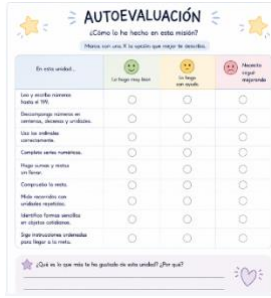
AUTOEVALUACIÓN

¿Cómo lo he hecho en esta misión?

Marca con una X la opción que mejor te describa.

| En esta unidad... | Lo hago muy bien | Lo hago con ayuda | Necesito seguir mejorando |
|---|---|---|---|
| Leo y escribo números hasta el 99. | | | |
| Descompongo números en centenas, decenas y unidades. | | | |
| Uso los ordinales correctamente. | | | |
| Completo series numéricas. | | | |
| Hago sumas y restas sin llevar. | | | |
| Compruebo la resta. | | | |
| Mido recorridos con unidades repetidas. | | | |
| Identifico formas sencillas en objetos cotidianos. | | | |
| Sigo instrucciones ordenadas para llegar a la meta. | | | |

¿Qué es lo que más te ha gustado de esta unidad? ¿Por qué?